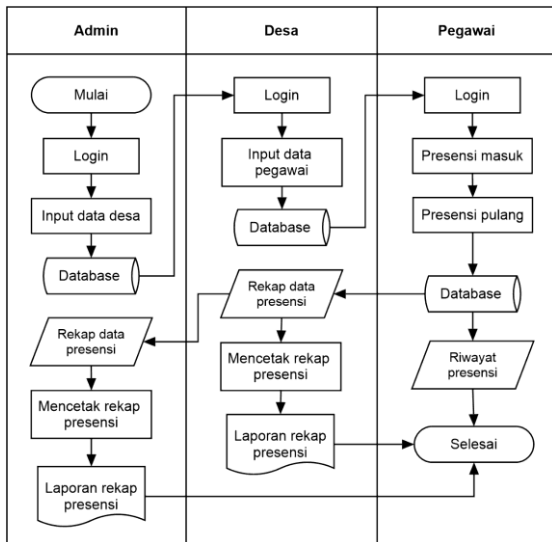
Admin

Desa

Pegawai

Mulai

Login

Input data desa

Database

Rekap data presensi

Mencetak rekap presensi

Laporan rekap presensi

Login

Input data pegawai

Database

Rekap data presensi

Mencetak rekap presensi

Laporan rekap presensi

Login

Presensi masuk

Presensi pulang

Database

Riwayat presensi

Selesai